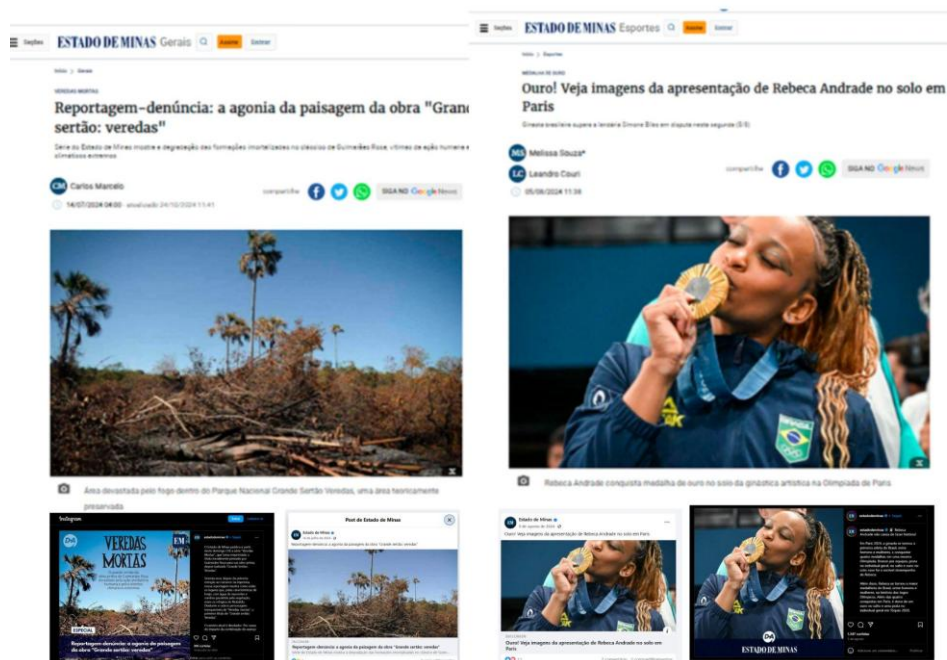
Seções ESTADO DE MINAS Gerais Assine Entrar

Início > Gerais

VEREDAS MORTAS

Reportagem-denúncia: a agonia da paisagem da obra "Grand sertão: veredas"

Série do Estado de Minas mostra a degradação das formações imortalizadas no clássico de Guimarães Rosa, vítimas de ação humana e climáticos extremos

CM Carlos Marcelo

14/07/2024 04:00 - atualizado 24/10/2024 11:41

compartilhe SIGA NO Google News

Área devastada pelo fogo dentro do Parque Nacional Grande Sertão Veredas, uma área teoricamente preservada

Instagram

VEREDAS MORTAS

EM

ESPECIAL

Reportagem-denúncia: a agonia da paisagem da obra "Grande sertão: veredas"

Post de Estado de Minas

Estado de Minas

Reportagem-denúncia: a agonia da paisagem da obra "Grande sertão: veredas"

Reportagem-denúncia: a agonia da paisagem da obra "Grande sertão: veredas"

Seções ESTADO DE MINAS Esportes Assine Entrar

Início > Esportes

MEDALHA DE OURO

Ouro! Veja imagens da apresentação de Rebeca Andrade no solo em Paris

Ginasta brasileira supera a lendária Simone Biles em disputa neste segunda (5/8)

MS Melissa Souza*

LC Leandro Couri

05/08/2024 11:38

compartilhe SIGA NO Google News

Rebeca Andrade conquista medalha de ouro no solo da ginástica artística na Olimpíada de Paris

Estado de Minas

Ouro! Veja imagens da apresentação de Rebeca Andrade no solo em Paris

Ouro! Veja imagens da apresentação de Rebeca Andrade no solo em Paris

ESTADO DE MINAS